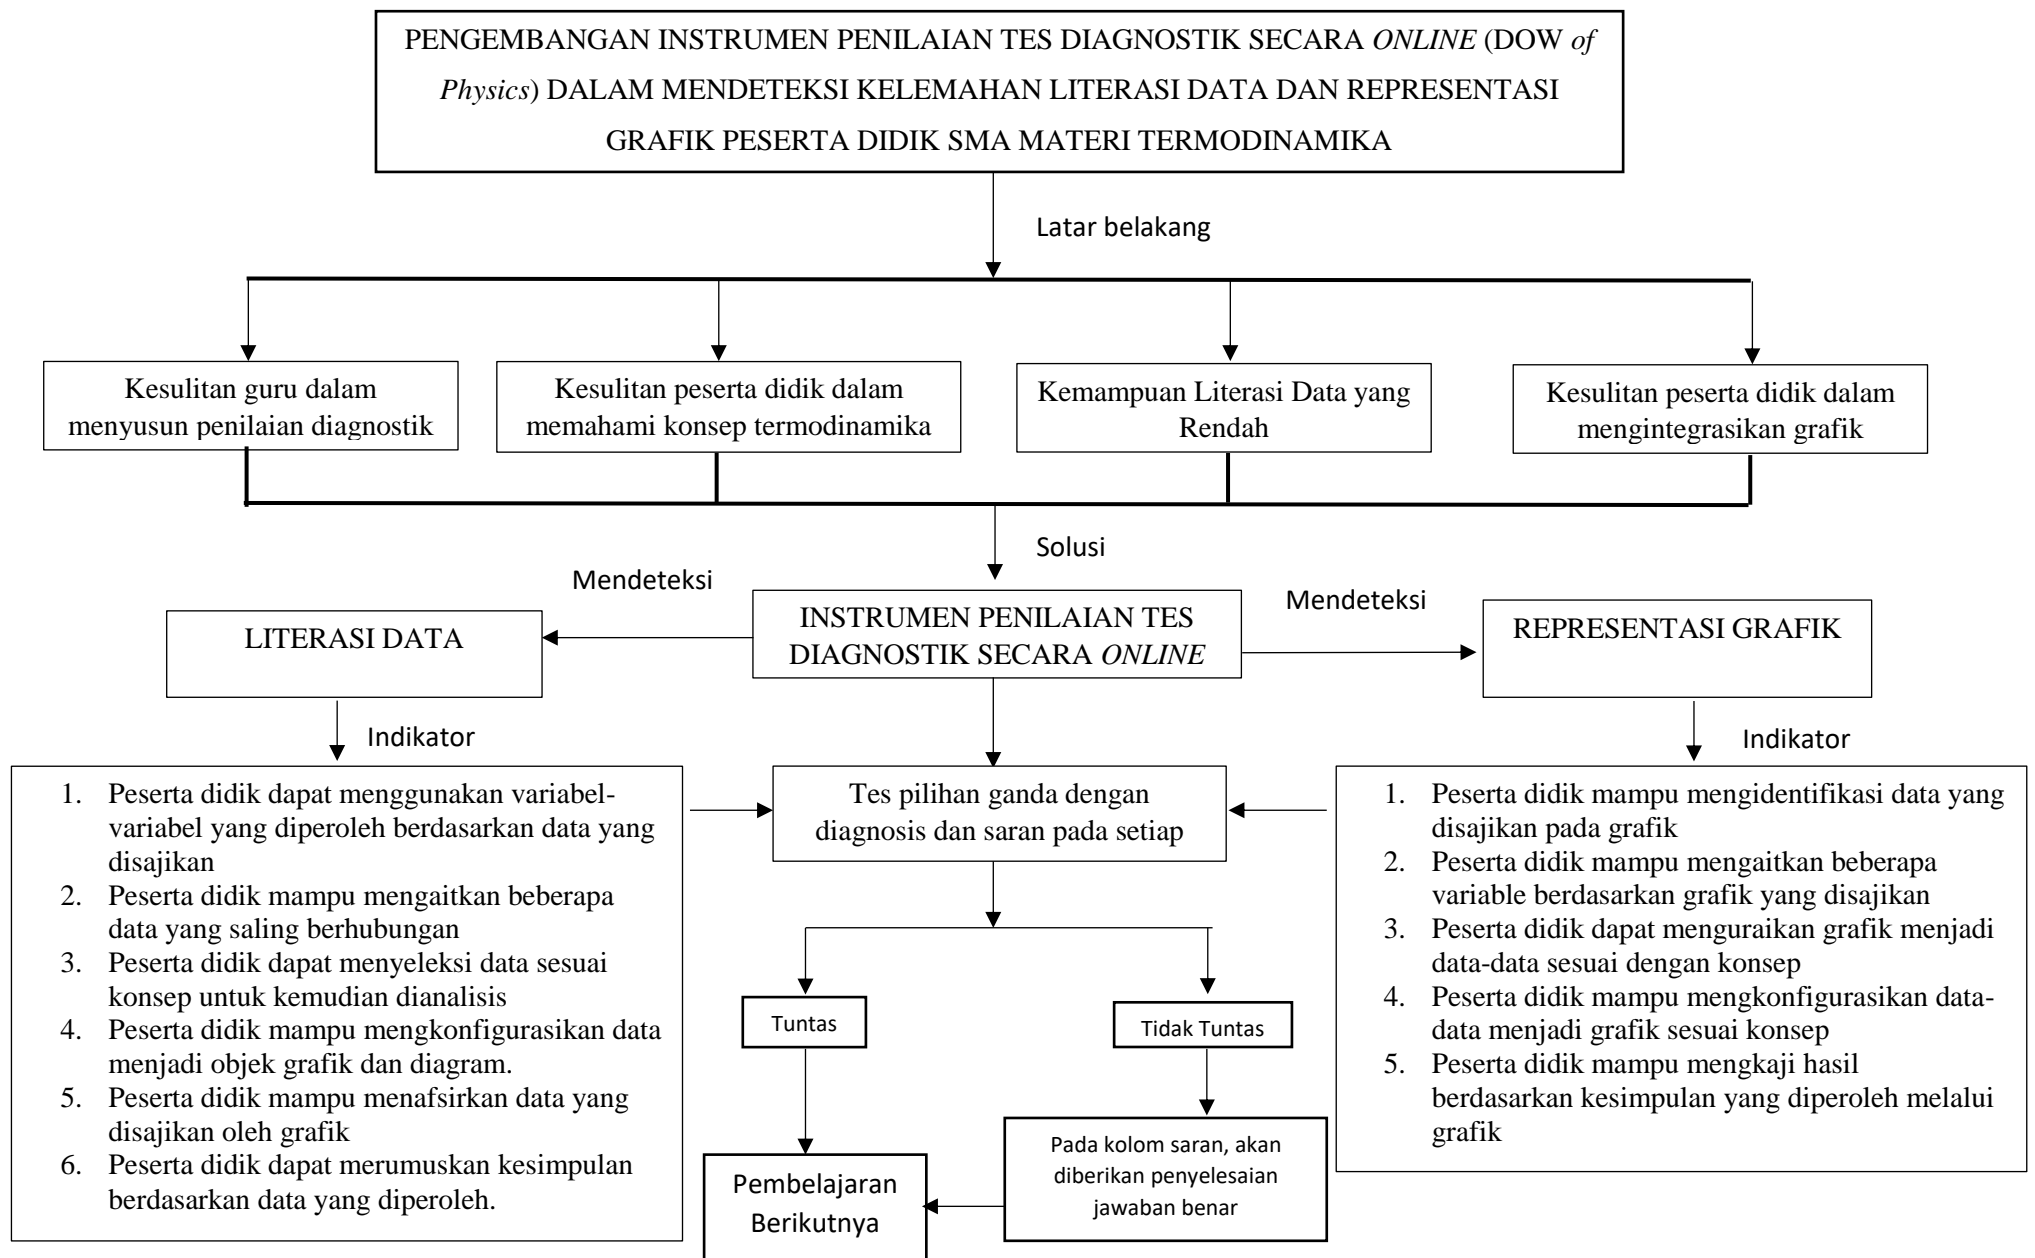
PENGEMBANGAN INSTRUMEN PENILAIAN TES DIAGNOSTIK SECARA ONLINE (DOW of Physics) DALAM MENDETEKSI KELEMAHAN LITERASI DATA DAN REPRESENTASI GRAFIK PESERTA DIDIK SMA MATERI TERMODINAMIKA

Latar belakang

Kesulitan guru dalam menyusun penilaian diagnostik

Kesulitan peserta didik dalam memahami konsep termodinamika

Kemampuan Literasi Data yang Rendah

Kesulitan peserta didik dalam mengintegrasikan grafik

Solusi

Mendeteksi

LITERASI DATA

INSTRUMEN PENILAIAN TES DIAGNOSTIK SECARA ONLINE

Mendeteksi

REPRESENTASI GRAFIK

Indikator

1. Peserta didik dapat menggunakan variabel-variabel yang diperoleh berdasarkan data yang disajikan
2. Peserta didik mampu mengaitkan beberapa data yang saling berhubungan
3. Peserta didik dapat menyeleksi data sesuai konsep untuk kemudian dianalisis
4. Peserta didik mampu mengkonfigurasikan data menjadi objek grafik dan diagram.
5. Peserta didik mampu menafsirkan data yang disajikan oleh grafik
6. Peserta didik dapat merumuskan kesimpulan berdasarkan data yang diperoleh.

Tes pilihan ganda dengan diagnosis dan saran pada setiap

Indikator

1. Peserta didik mampu mengidentifikasi data yang disajikan pada grafik
2. Peserta didik mampu mengaitkan beberapa variable berdasarkan grafik yang disajikan
3. Peserta didik dapat menguraikan grafik menjadi data-data sesuai dengan konsep
4. Peserta didik mampu mengkonfigurasikan data-data menjadi grafik sesuai konsep
5. Peserta didik mampu mengkaji hasil berdasarkan kesimpulan yang diperoleh melalui grafik

Tuntas

Tidak Tuntas

Pembelajaran Berikutnya

Pada kolom saran, akan diberikan penyelesaian jawaban benar